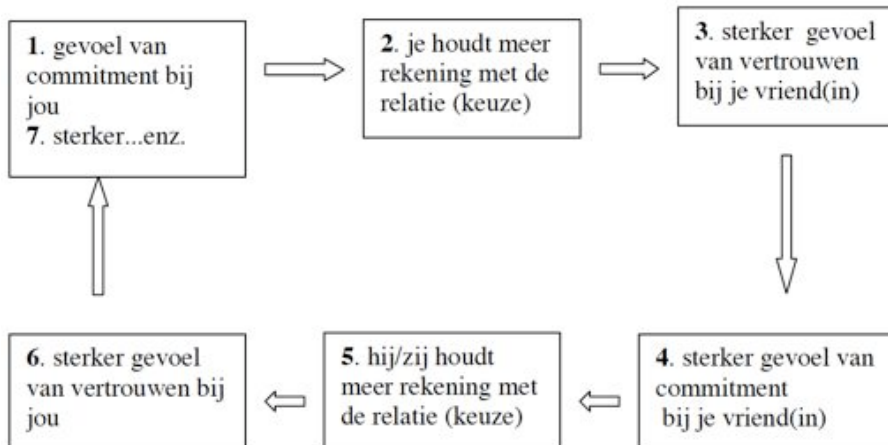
**1**. gevoel van commitment bij jou
**7**. sterker...enz.

**2**. je houdt meer rekening met de relatie (keuze)

**3**. sterker gevoel van vertrouwen bij je vriend(in)

**4**. sterker gevoel van commitment bij je vriend(in)

**5**. hij/zij houdt meer rekening met de relatie (keuze)

**6**. sterker gevoel van vertrouwen bij jou